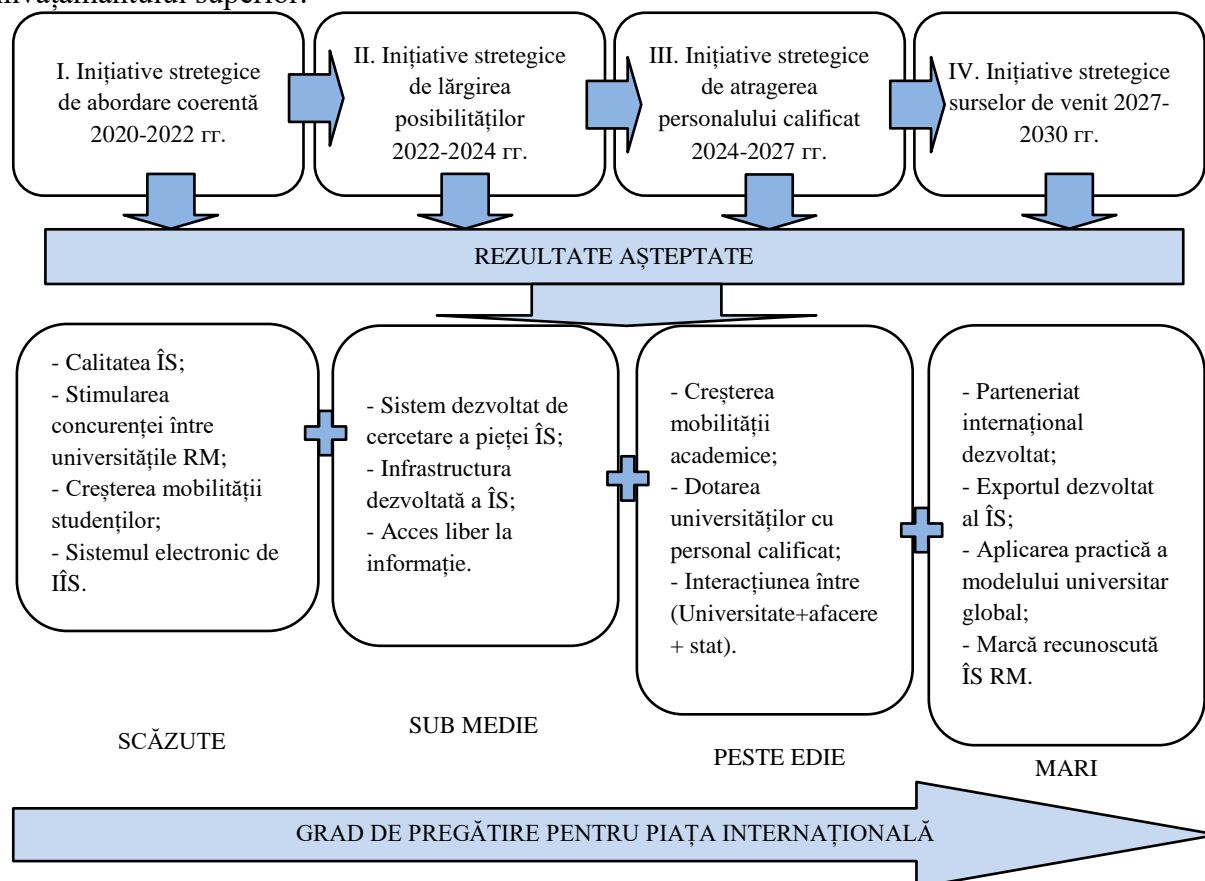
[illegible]învățământului superior.

I. Inițiative stretegice de abordare coerentă 2020-2022 гг.

II. Inițiative stretegice de lărgirea posibilităților 2022-2024 гг.

III. Inițiative stretegice de atragerea personalului calificat 2024-2027 гг.

IV. Inițiative stretegice surselor de venit 2027-2030 гг.

REZULTATE AȘTEPTATE

- Calitatea ÎS;
- Stimularea concurenței între universitățile RM;
- Creșterea mobilității studenților;
- Sistemul electronic de IÎS.

- Sistem dezvoltat de cercetare a pieței ÎS;
- Infrastructura dezvoltată a ÎS;
- Acces liber la informație.

- Creșterea mobilității academice;
- Dotarea universităților cu personal calificat;
- Interacțiunea între (Universitate+afacere + stat).

- Parteneriat internațional dezvoltat;
- Exportul dezvoltat al ÎS;
- Aplicarea practică a modelului universitar global;
- Marcă recunoscută ÎS RM.

SCĂZUTE

SUB MEDIE

PESTE EDIE

MARI

GRAD DE PREGĂTIRE PENTRU PIAȚA INTERNAȚIONALĂ